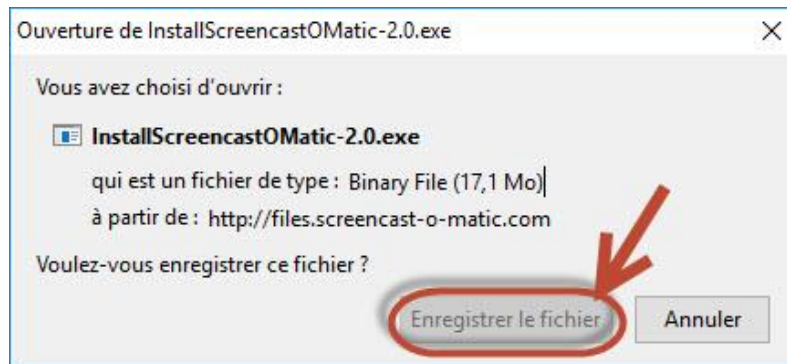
Ouverture de InstallScreencastOMatic-2.0.exe

×

Vous avez choisi d'ouvrir :

InstallScreencastOMatic-2.0.exe

qui est un fichier de type : Binary File (17,1 Mo)

à partir de : http://files.screencast-o-matic.com

Voulez-vous enregistrer ce fichier ?

Enregistrer le fichier

Annuler